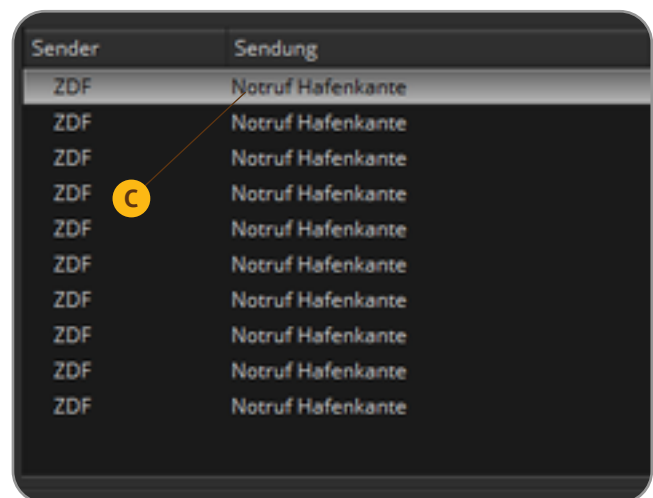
| Sender | Sendung |
|---|---|
| ZDF | Notruf Hafenkante |
| ZDF | Notruf Hafenkante |
| ZDF | Notruf Hafenkante |
| ZDF | Notruf Hafenkante |
| ZDF | Notruf Hafenkante |
| ZDF | Notruf Hafenkante |
| ZDF | Notruf Hafenkante |
| ZDF | Notruf Hafenkante |
| ZDF | Notruf Hafenkante |
| ZDF | Notruf Hafenkante |

C